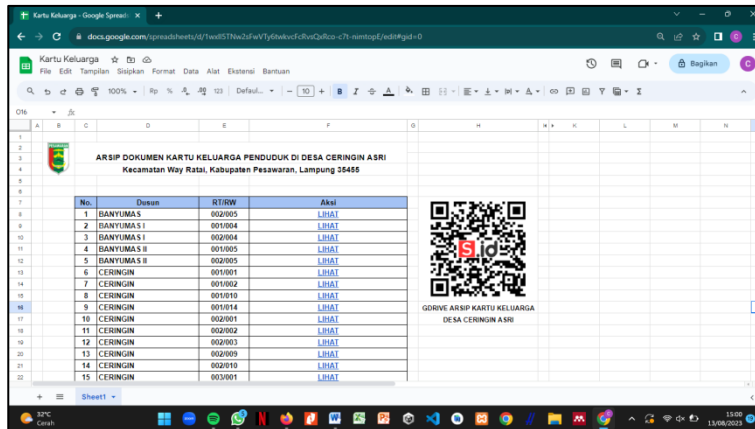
Kartu Keluarga - Google Spreadsh ×

docs.google.com/spreadsheets/d/1wxll5TNw2sFwVTy6twkvcFcRvsQxRco-c7t-nimtopE/edit#gid=0

Kartu Keluarga

File Edit Tampilan Sisipkan Format Data Alat Ekstensi Bantuan

Bagikan

100% Rp % .0 .00 123 Defaul... 10 B I

O16 fx

ARSIP DOKUMEN KARTU KELUARGA PENDUDUK DI DESA CERINGIN ASRI

Kecamatan Way Ratai, Kabupaten Pesawaran, Lampung 35455

| No. | Dusun | RT/RW | Aksi |
|---|---|---|---|
| 1 | BANYUMAS | 002/005 | LIHAT |
| 2 | BANYUMAS I | 001/004 | LIHAT |
| 3 | BANYUMAS I | 002/004 | LIHAT |
| 4 | BANYUMAS II | 001/005 | LIHAT |
| 5 | BANYUMAS II | 002/005 | LIHAT |
| 6 | CERINGIN | 001/001 | LIHAT |
| 7 | CERINGIN | 001/002 | LIHAT |
| 8 | CERINGIN | 001/010 | LIHAT |
| 9 | CERINGIN | 001/014 | LIHAT |
| 10 | CERINGIN | 002/001 | LIHAT |
| 11 | CERINGIN | 002/002 | LIHAT |
| 12 | CERINGIN | 002/003 | LIHAT |
| 13 | CERINGIN | 002/009 | LIHAT |
| 14 | CERINGIN | 002/010 | LIHAT |
| 15 | CERINGIN | 003/001 | LIHAT |

s.id

GDRIVE ARSIP KARTU KELUARGA
DESA CERINGIN ASRI

Sheet1

32°C
Cerah

15:00
13/08/2023